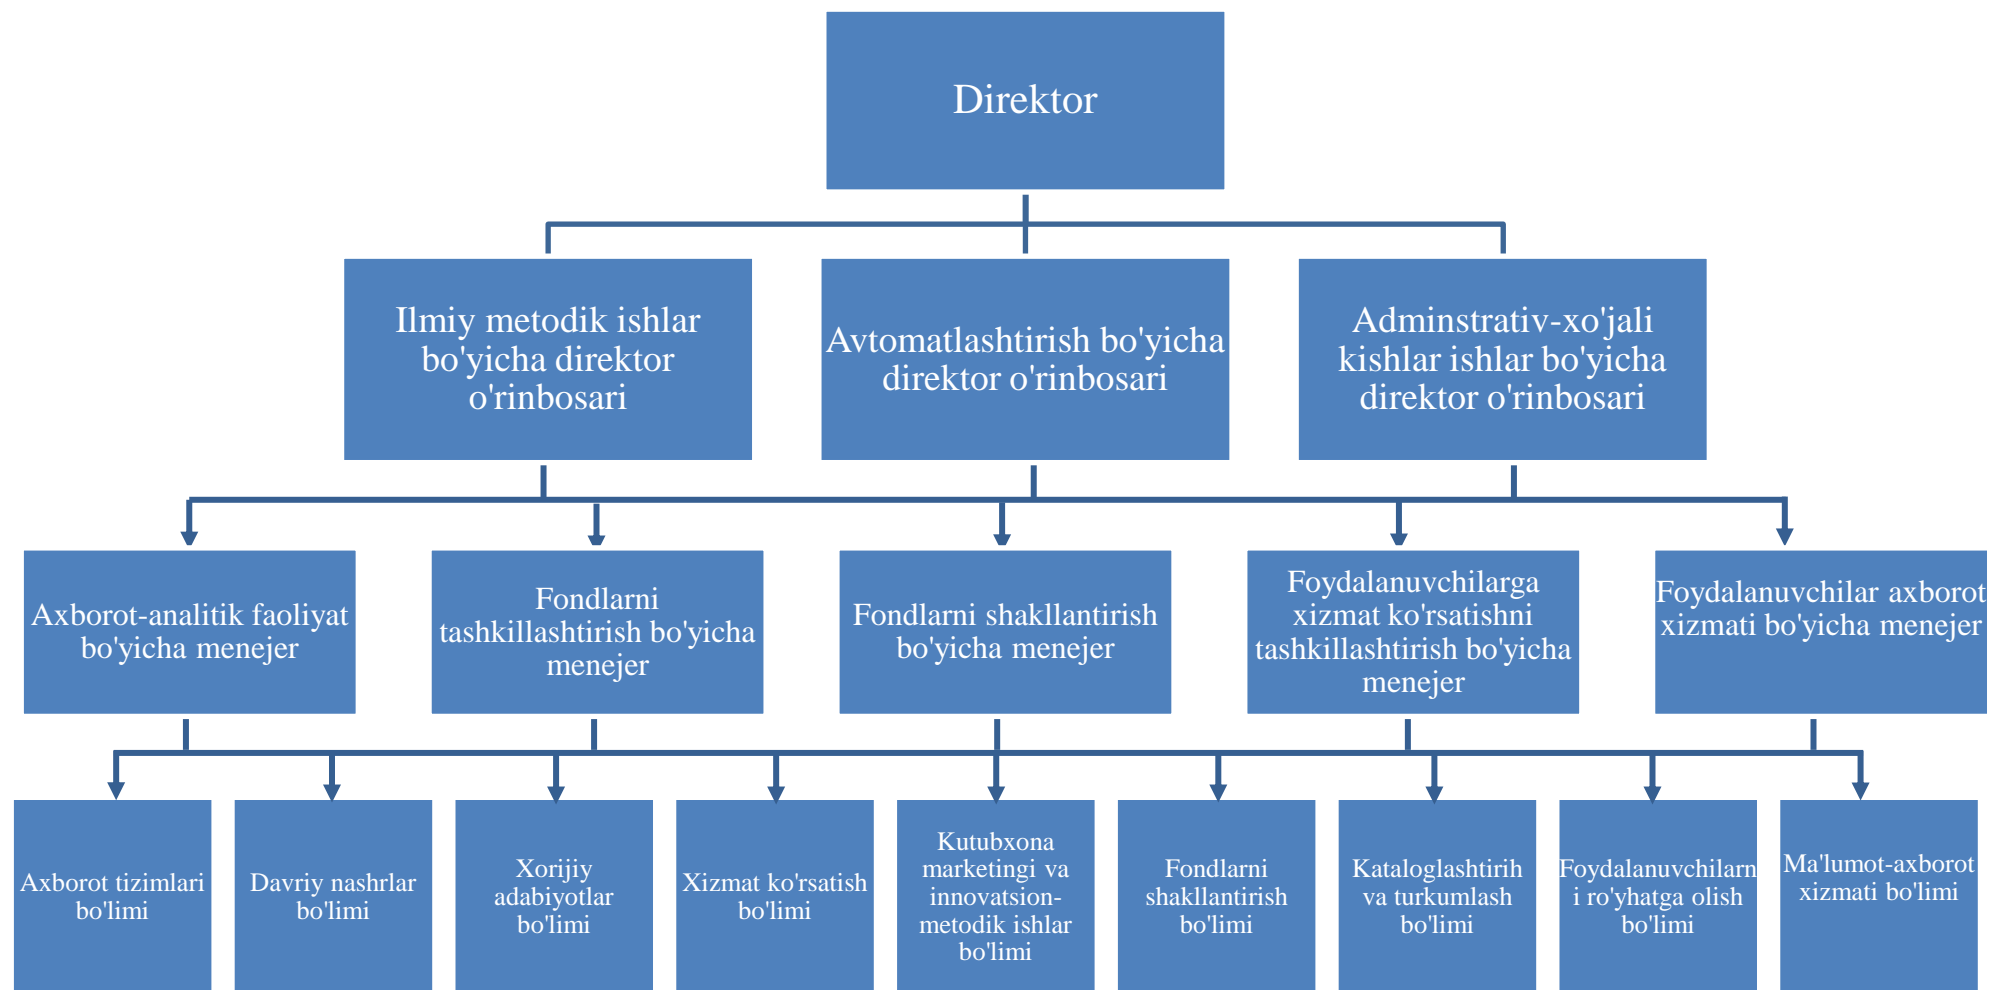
Direktor

Ilmiy metodik ishlar bo'yicha direktor o'rinbosari

Avtomatlashtirish bo'yicha direktor o'rinbosari

Adminstrativ-xo'jali kishlar ishlar bo'yicha direktor o'rinbosari

Axborot-analitik faoliyat bo'yicha menejer

Fondlarni tashkillashtirish bo'yicha menejer

Fondlarni shakllantirish bo'yicha menejer

Foydalanuvchilarga xizmat ko'rsatishni tashkillashtirish bo'yicha menejer

Foydalanuvchilar axborot xizmati bo'yicha menejer

Axborot tizimlari bo'limi

Davriy nashrlar bo'limi

Xorijiy adabiyotlar bo'limi

Xizmat ko'rsatish bo'limi

Kutubxona marketingi va innovatsion-metodik ishlar bo'limi

Fondlarni shakllantirish bo'limi

Kataloglashtirih va turkumlash bo'limi

Foydalanuvchilarni ro'yhatga olish bo'limi

Ma'lumot-axborot xizmati bo'limi